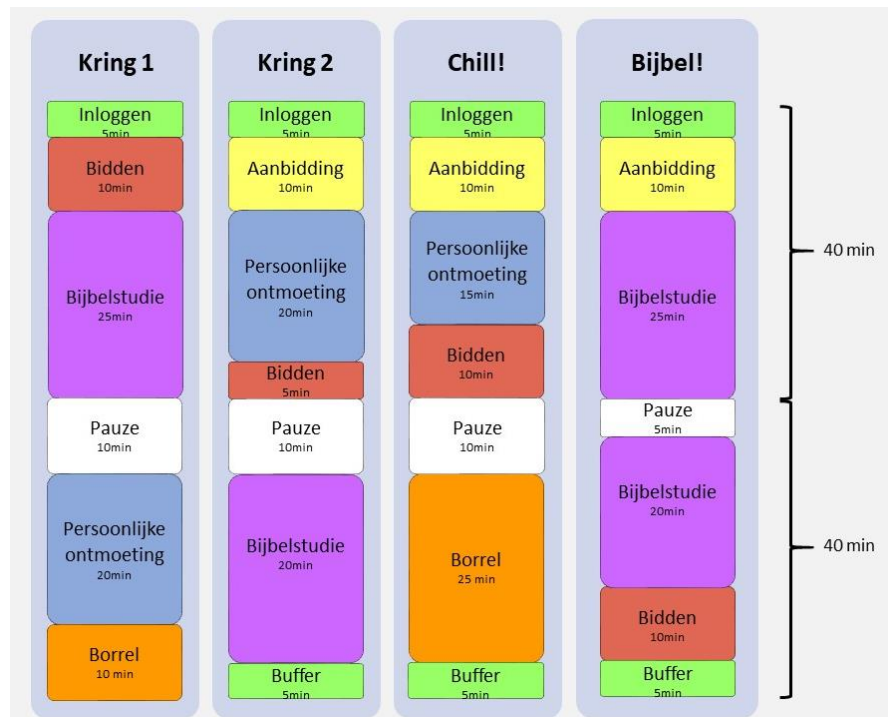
Kring 1

Inloggen
5min

Bidden
10min

Bijbelstudie
25min

Pauze
10min

Persoonlijke ontmoeting
20min

Borrel
10 min

Kring 2

Inloggen
5min

Aanbidding
10min

Persoonlijke ontmoeting
20min

Bidden
5min

Pauze
10min

Bijbelstudie
20min

Buffer
5min

Chill!

Inloggen
5min

Aanbidding
10min

Persoonlijke ontmoeting
15min

Bidden
10min

Pauze
10min

Borrel
25 min

Buffer
5min

Bijbel!

Inloggen
5min

Aanbidding
10min

Bijbelstudie
25min

Pauze
5min

Bijbelstudie
20min

Bidden
10min

Buffer
5min

40 min

40 min